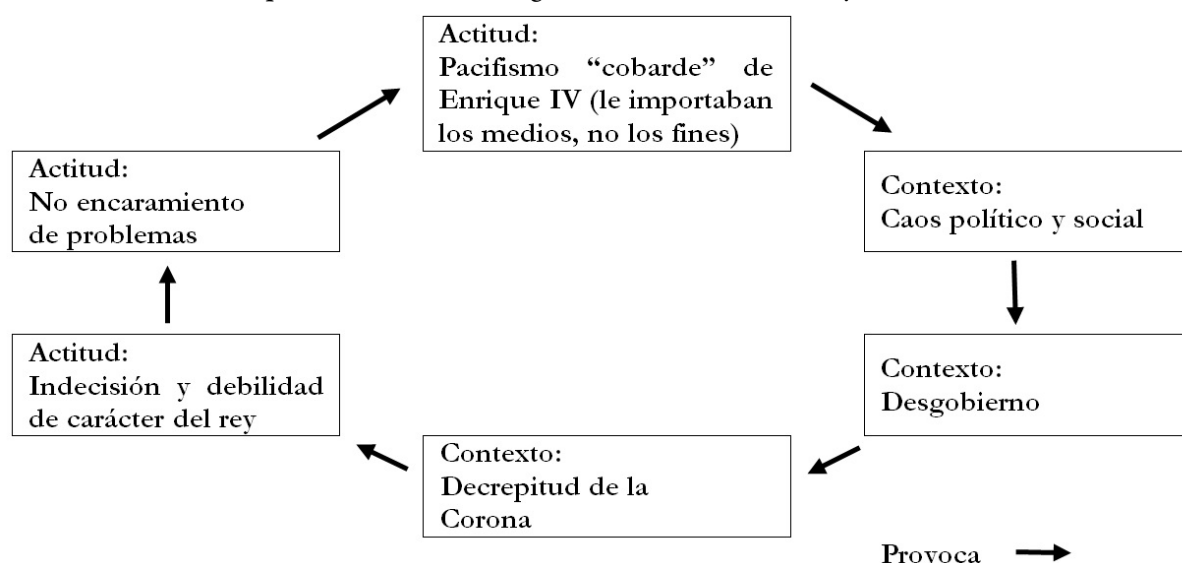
Actitud:
Pacifismo "cobarde" de Enrique IV (le importaban los medios, no los fines)

Contexto:
Caos político y social

Contexto:
Desgobierno

Contexto:
Decrepitud de la Corona

Actitud:
Indecisión y debilidad de carácter del rey

Actitud:
No encaramiento de problemas

Provoca